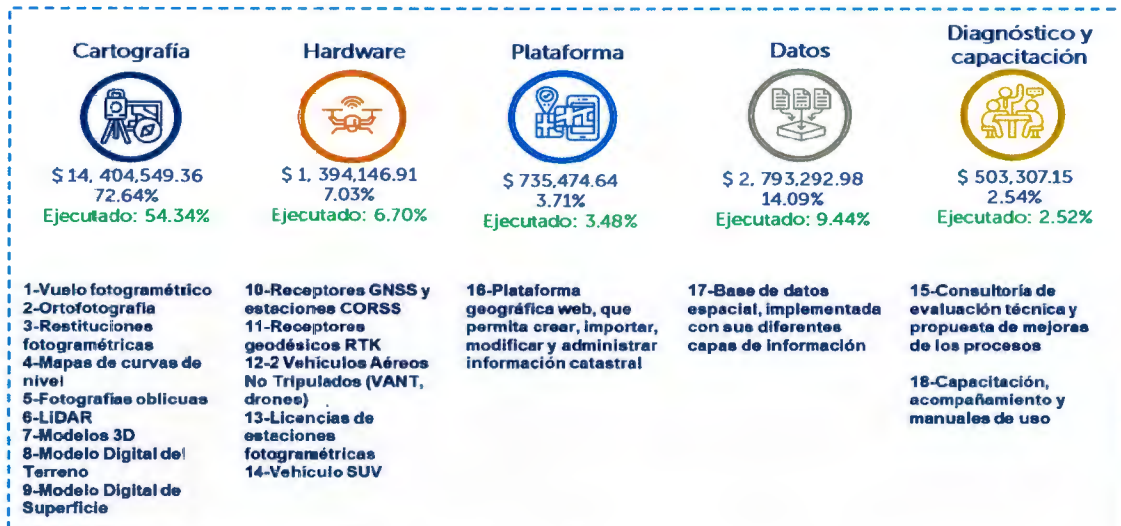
Cartografía

$ 14, 404,549.36
72.64%
Ejecutado: 54.34%

1-Vuelo fotogramétrico
2-Ortofotografía
3-Restituciones fotogramétricas
4-Mapas de curvas de nivel
5-Fotografías oblicuas
6-LiDAR
7-Modelos 3D
8-Modelo Digital del Terreno
9-Modelo Digital de Superficie

Hardware

$ 1, 394,146.91
7.03%
Ejecutado: 6.70%

10-Receptores GNSS y estaciones CORSS
11-Receptores geodésicos RTK
12-2 Vehículos Aéreos No Tripulados (VANT, drones)
13-Licencias de estaciones fotogramétricas
14-Vehículo SUV

Plataforma

$ 735,474.64
3.71%
Ejecutado: 3.48%

16-Plataforma geográfica web, que permita crear, importar, modificar y administrar información catastral

Datos

$ 2, 793,292.98
14.09%
Ejecutado: 9.44%

17-Base de datos espacial, implementada con sus diferentes capas de información

Diagnóstico y capacitación

$ 503,307.15
2.54%
Ejecutado: 2.52%

15-Consultoría de evaluación técnica y propuesta de mejoras de los procesos

18-Capacitación, acompañamiento y manuales de uso